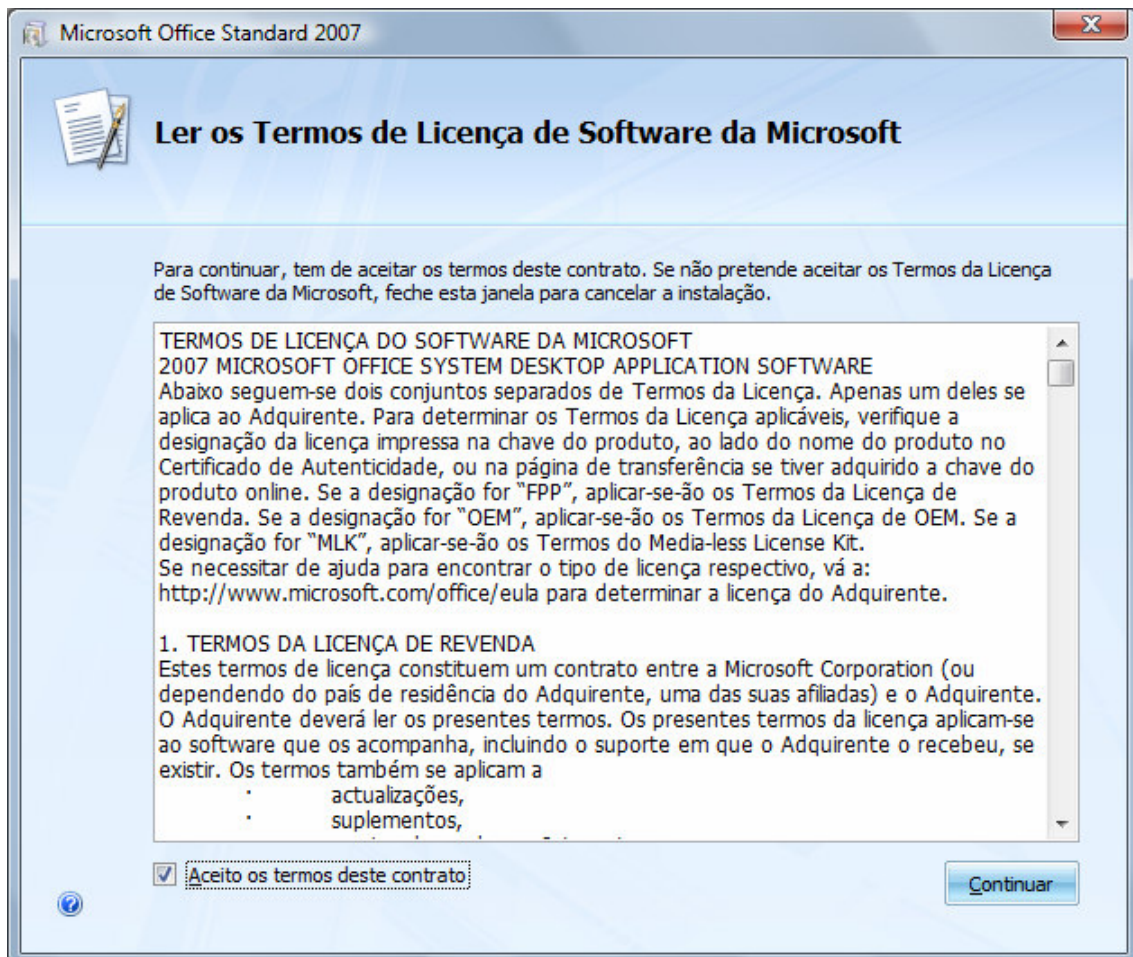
Microsoft Office Standard 2007

Ler os Termos de Licença de Software da Microsoft

Para continuar, tem de aceitar os termos deste contrato. Se não pretende aceitar os Termos da Licença de Software da Microsoft, feche esta janela para cancelar a instalação.

TERMOS DE LICENÇA DO SOFTWARE DA MICROSOFT
2007 MICROSOFT OFFICE SYSTEM DESKTOP APPLICATION SOFTWARE
Abaixo seguem-se dois conjuntos separados de Termos da Licença. Apenas um deles se aplica ao Adquirente. Para determinar os Termos da Licença aplicáveis, verifique a designação da licença impressa na chave do produto, ao lado do nome do produto no Certificado de Autenticidade, ou na página de transferência se tiver adquirido a chave do produto online. Se a designação for "FPP", aplicar-se-ão os Termos da Licença de Revenda. Se a designação for "OEM", aplicar-se-ão os Termos da Licença de OEM. Se a designação for "MLK", aplicar-se-ão os Termos do Media-less License Kit.
Se necessitar de ajuda para encontrar o tipo de licença respectivo, vá a: http://www.microsoft.com/office/eula para determinar a licença do Adquirente.

1. TERMOS DA LICENÇA DE REVENDA
Estes termos de licença constituem um contrato entre a Microsoft Corporation (ou dependendo do país de residência do Adquirente, uma das suas afiliadas) e o Adquirente. O Adquirente deverá ler os presentes termos. Os presentes termos da licença aplicam-se ao software que os acompanha, incluindo o suporte em que o Adquirente o recebeu, se existir. Os termos também se aplicam a
· actualizações,
· suplementos,
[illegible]

Aceito os termos deste contrato

Continuar